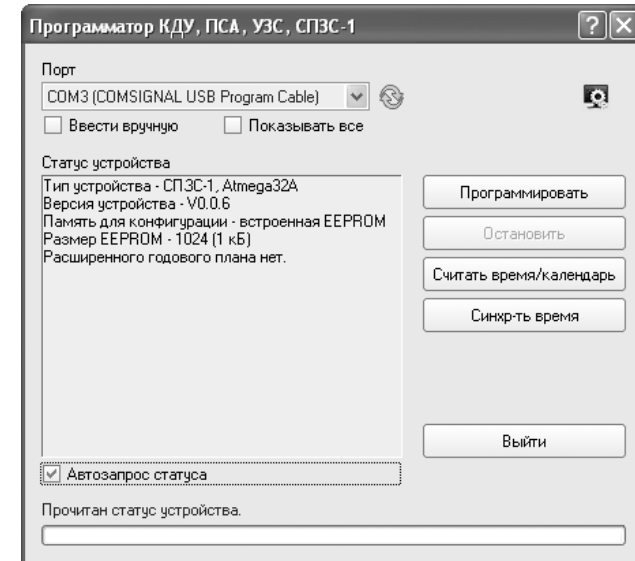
Программатор КДУ, ПСА, УЗС, СПЗС-1

Порт

COM3 (COMSIGNAL USB Program Cable)

Ввести вручную

Показывать все

Статус устройства

Тип устройства - СПЗС-1, Atmega32A
Версия устройства - V0.0.6
Память для конфигурации - встроенная EEPROM
Размер EEPROM - 1024 (1 кБ)
Расширенного годового плана нет.

Программировать

Остановить

Считать время/календарь

Синхр-ть время

Выйти

Автозапрос статуса

Прочитан статус устройства.